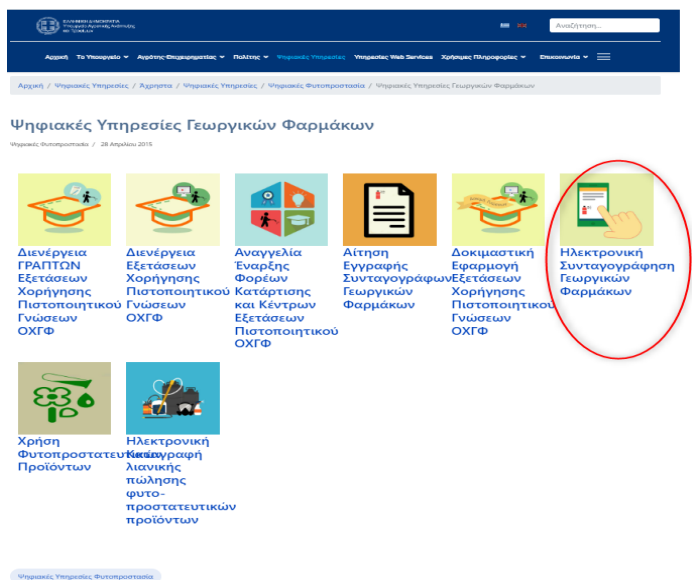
ΕΛΛΗΝΙΚΗ ΔΗΜΟΚΡΑΤΙΑ
Υπουργείο Αγροτικής Ανάπτυξης και Τροφίμων

Αναζήτηση...

Αρχική   Το Υπουργείο   Αγρότης-Επιχειρηματίας   Πολίτης   Ψηφιακές Υπηρεσίες   Υπηρεσίες Web Services   Χρήσιμες Πληροφορίες   Επικοινωνία

Αρχική / Ψηφιακές Υπηρεσίες / Άχρηστα / Ψηφιακές Υπηρεσίες / Ψηφιακές Φυτοπροστασία / Ψηφιακές Υπηρεσίες Γεωργικών Φαρμάκων

Ψηφιακές Υπηρεσίες Γεωργικών Φαρμάκων

Ψηφιακές Φυτοπροστασία / 28 Απριλίου 2015

Διενέργεια ΓΡΑΠΤΩΝ Εξετάσεων Χορήγησης Πιστοποιητικού Γνώσεων ΟΧΓΦ

Διενέργεια Εξετάσεων Χορήγησης Πιστοποιητικού Γνώσεων ΟΧΓΦ

Αναγγελία Έναρξης Φορέων Κατάρτισης και Κέντρων Εξετάσεων Πιστοποιητικού ΟΧΓΦ

Αίτηση Εγγραφής Συνταγογράφων Γεωργικών Φαρμάκων

Δοκιμαστική Εφαρμογή Εξετάσεων Χορήγησης Πιστοποιητικού Γνώσεων ΟΧΓΦ

Ηλεκτρονική Συνταγογράφηση Γεωργικών Φαρμάκων

Χρήση Φυτοπροστατευτικών Προϊόντων

Ηλεκτρονική Καταγραφή λιανικής πώλησης φυτο-προστατευτικών προϊόντων

Ψηφιακές Υπηρεσίες Φυτοπροστασία